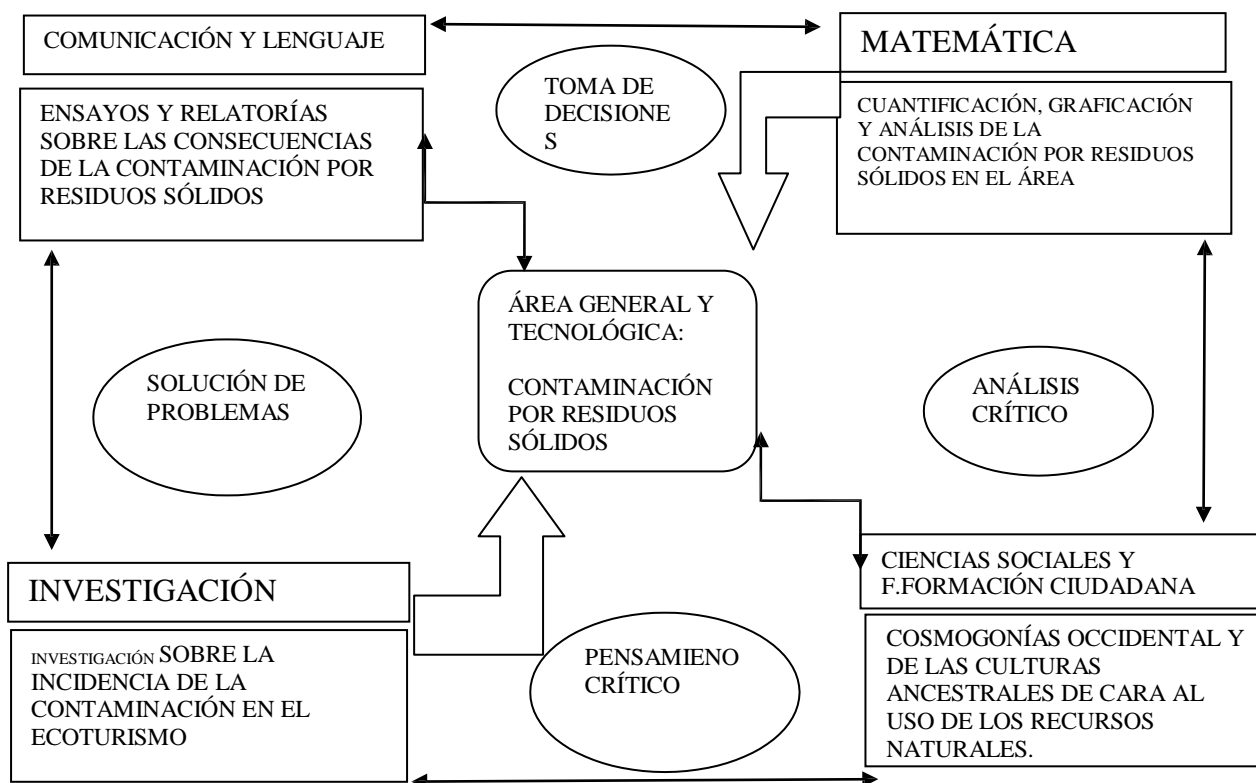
COMUNICACIÓN Y LENGUAJE

MATEMÁTICA

TOMA DE DECISIONE S

ENSAYOS Y RELATORÍAS SOBRE LAS CONSECUENCIAS DE LA CONTAMINACIÓN POR RESIDUOS SÓLIDOS

CUANTIFICACIÓN, GRAFICACIÓN Y ANÁLISIS DE LA CONTAMINACIÓN POR RESIDUOS SÓLIDOS EN EL ÁREA

ÁREA GENERAL Y TECNOLÓGICA:

CONTAMINACIÓN POR RESIDUOS SÓLIDOS

SOLUCIÓN DE PROBLEMAS

ANÁLISIS CRÍTICO

CIENCIAS SOCIALES Y F.FORMACIÓN CIUDADANA

INVESTIGACIÓN

INVESTIGACIÓN SOBRE LA INCIDENCIA DE LA CONTAMINACIÓN EN EL ECOTURISMO

PENSAMIENO CRÍTICO

COSMOGONÍAS OCCIDENTAL Y DE LAS CULTURAS ANCESTRALES DE CARA AL USO DE LOS RECURSOS NATURALES.